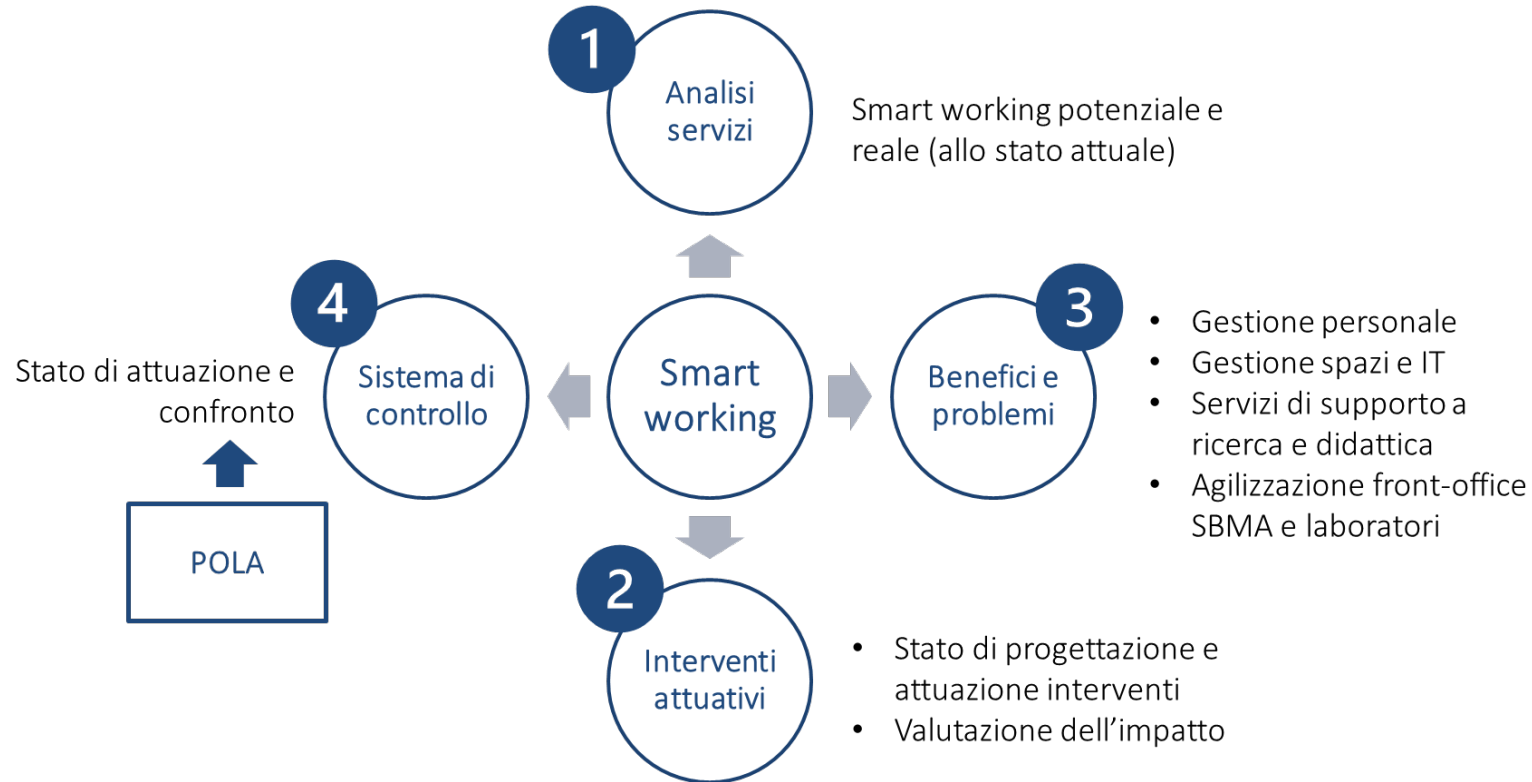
1

Analisi servizi

Smart working potenziale e reale (allo stato attuale)

4

Sistema di controllo

Stato di attuazione e confronto

POLA

Smart working

3

Benefici e problemi

- Gestione personale
- Gestione spazi e IT
- Servizi di supporto a ricerca e didattica
- Agilizzazione front-office SBMA e laboratori

2

Interventi attuativi

- Stato di progettazione e attuazione interventi
- Valutazione dell'impatto